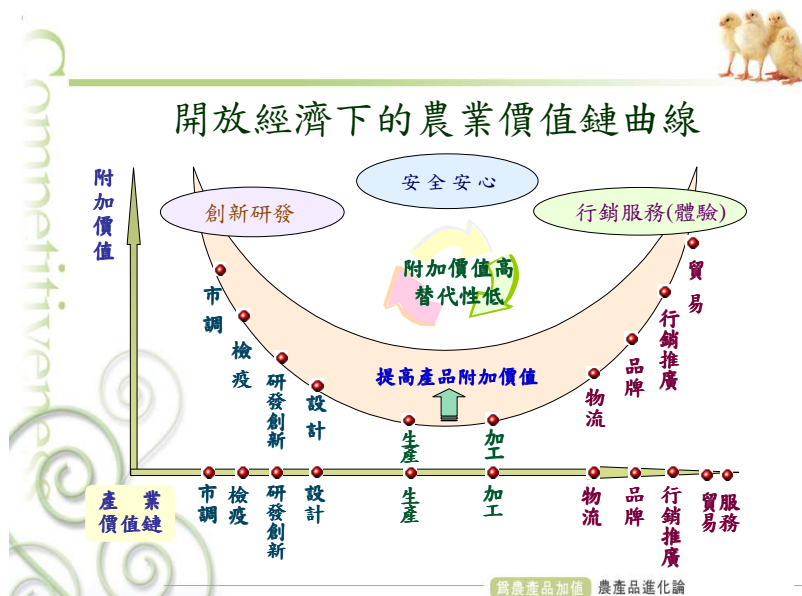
開放經濟下的農業價值鏈曲線

附加價值

安全安心

創新研發

行銷服務(體驗)

附加價值高
替代性低

提高產品附加價值

市調

檢疫

研發創新

設計

生產

加工

物流

品牌

行銷推廣

貿易

產業價值鏈

市調

檢疫

研發創新

設計

生產

加工

物流

品牌

行銷推廣

貿易

服務

Competitiveness

為農產品加值 農產品進化論